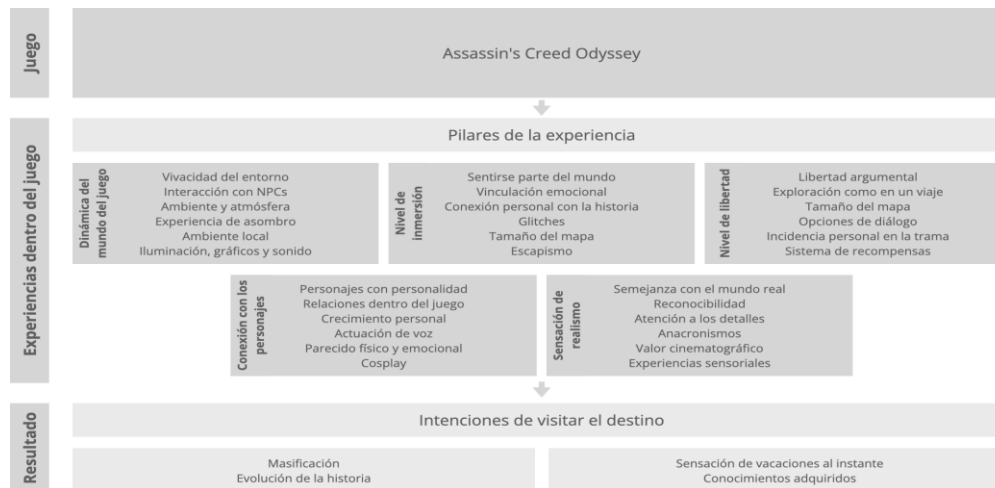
Juego

Assassin's Creed Odyssey

Experiencias dentro del juego

Pilares de la experiencia

Dinámica del mundo del juego
Vivacidad del entorno
Interacción con NPCs
Ambiente y atmósfera
Experiencia de asombro
Ambiente local
Iluminación, gráficos y sonido

Nivel de inmersión
Sentirse parte del mundo
Vinculación emocional
Conexión personal con la historia
Glitches
Tamaño del mapa
Escapismo

Nivel de libertad
Libertad argumental
Exploración como en un viaje
Tamaño del mapa
Opciones de diálogo
Incidencia personal en la trama
Sistema de recompensas

Conexión con los personajes
Personajes con personalidad
Relaciones dentro del juego
Crecimiento personal
Actuación de voz
Parecido físico y emocional
Cosplay

Sensación de realismo
Semejanza con el mundo real
Reconocibilidad
Atención a los detalles
Anacronismos
Valor cinematográfico
Experiencias sensoriales

Resultado

Intenciones de visitar el destino

Masificación
Evolución de la historia

Sensación de vacaciones al instante
Conocimientos adquiridos